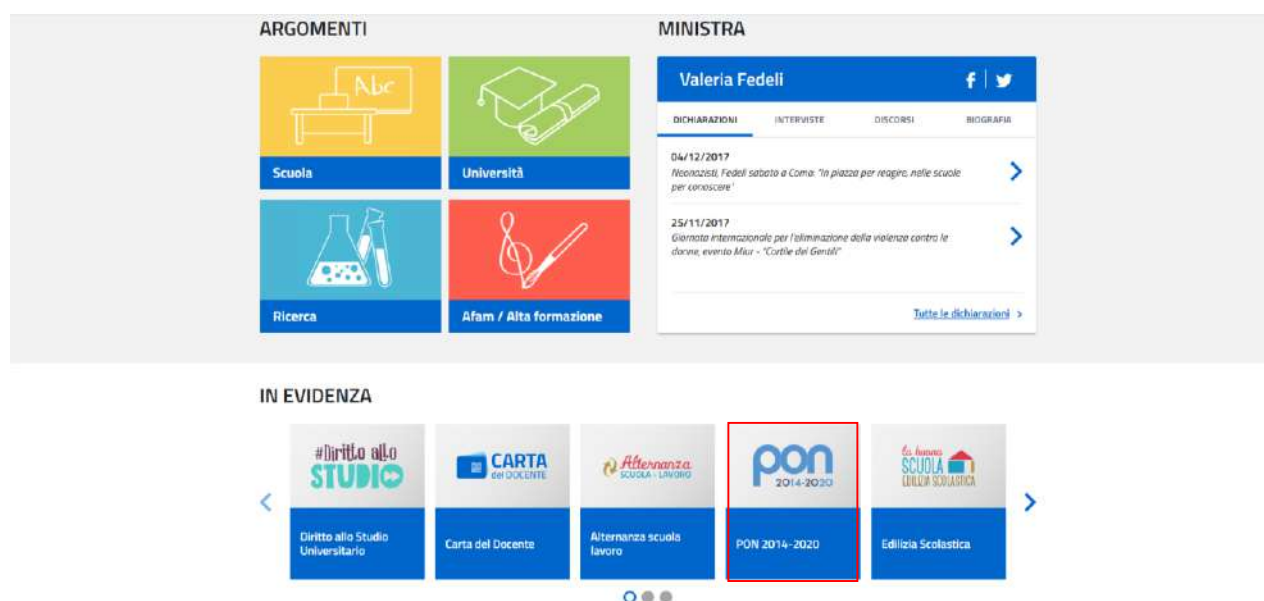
ARGOMENTI

Abc

Scuola

Università

Ricerca

Afam / Alta formazione

MINISTRA

Valeria Fedeli

DICHIARAZIONI INTERVISTE DISCORSI BIOGRAFIA

04/12/2017
Neonazisti, Fedeli sabato a Como: "In piazza per reagire, nelle scuole per conoscere"

25/11/2017
Giornata internazionale per l'eliminazione della violenza contro le donne, evento Miur - "Cortile dei Gentili"

Tutte le dichiarazioni

IN EVIDENZA

#Diritto allo STUDIO

Diritto allo Studio Universitario

CARTA del DOCENTE

Carta del Docente

Alternanza SCUOLA LAVORO

Alternanza scuola lavoro

pon 2014-2020

PON 2014-2020

La buona SCUOLA EDILIZIA SCOLASTICA

Edilizia Scolastica